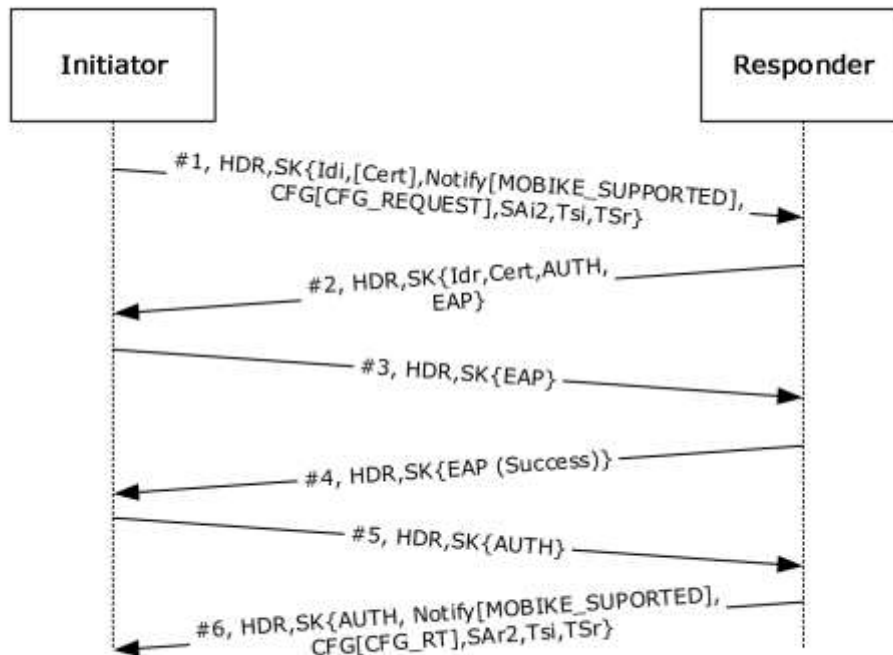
Initiator

Responder

#1, HDR,SK{Idi,[Cert],Notify[MOBIKE_SUPPORTED], CFG[CFG_REQUEST],SAi2,Tsi,TSr}

#2, HDR,SK{Idr,Cert,AUTH, EAP}

#3, HDR,SK{EAP}

#4, HDR,SK{EAP (Success)}

#5, HDR,SK{AUTH}

#6, HDR,SK{AUTH, Notify[MOBIKE_SUPORTED], CFG[CFG_RT],SAr2,Tsi,TSr}